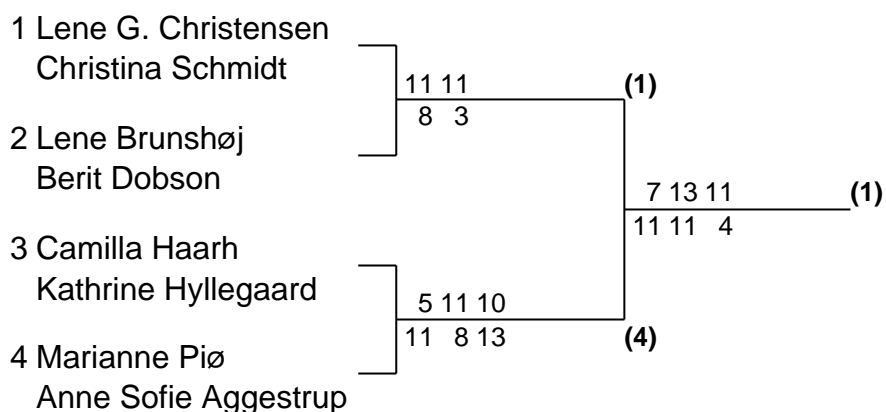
1 Lene G. Christensen
Christina Schmidt

2 Lene Brunshøj
Berit Dobson

3 Camilla Haarh
Kathrine Hyllegaard

4 Marianne Piø
Anne Sofie Aggestrup

11 11
8 3
(1)

5 11 10
11 8 13
(4)

7 13 11
11 11 4
(1)